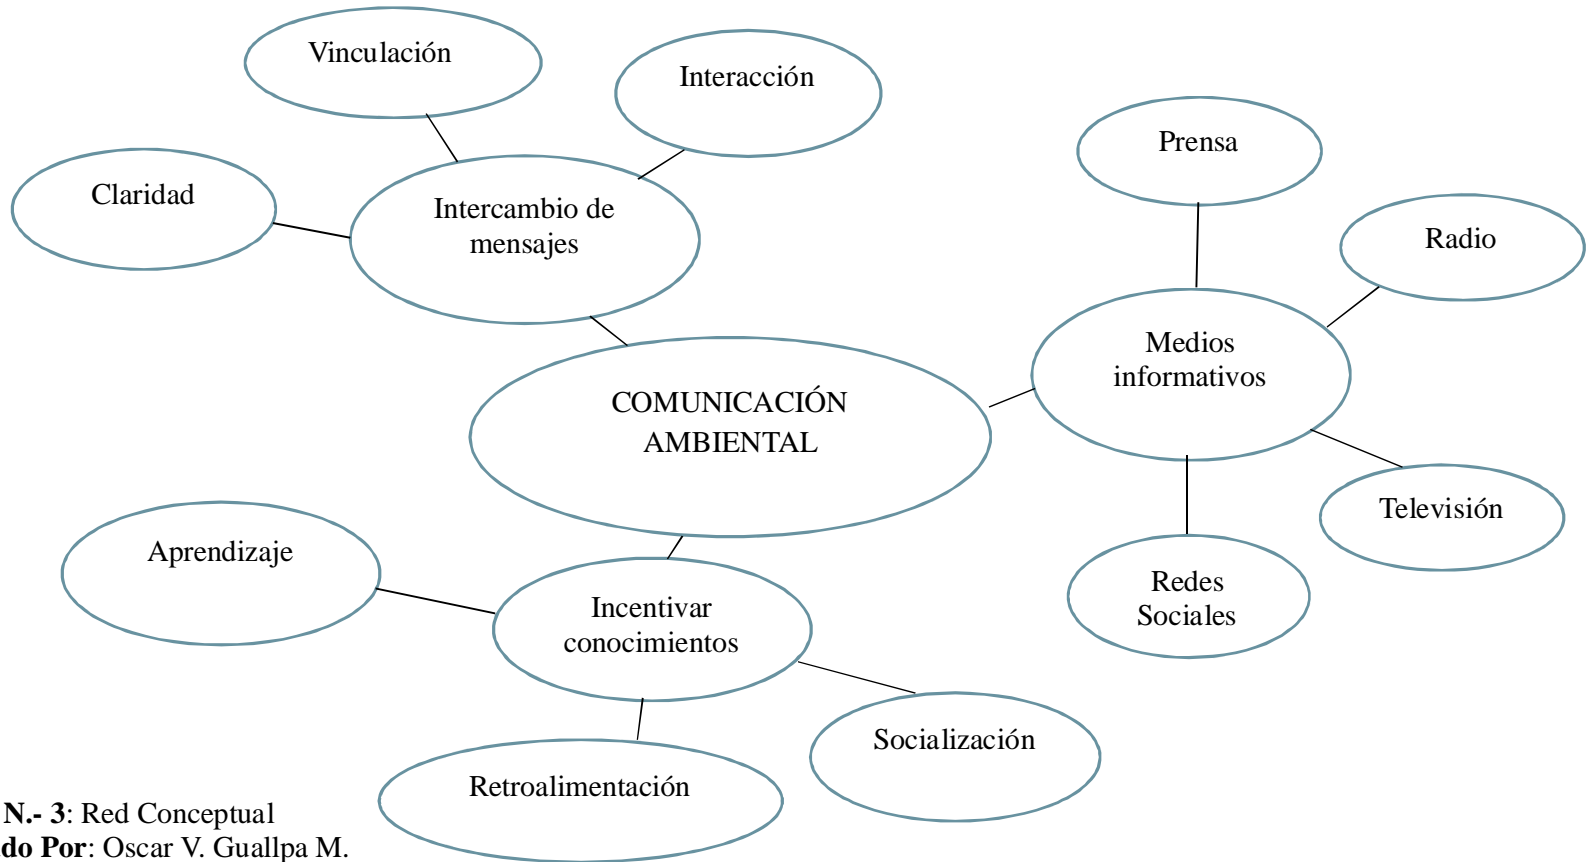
Vinculación

Interacción

Claridad

Intercambio de mensajes

Prensa

Radio

Medios informativos

COMUNICACIÓN AMBIENTAL

Televisión

Aprendizaje

Incentivar conocimientos

Redes Sociales

Socialización

Retroalimentación

N.- 3: Red Conceptual
do Por: Oscar V. Guallpa M.